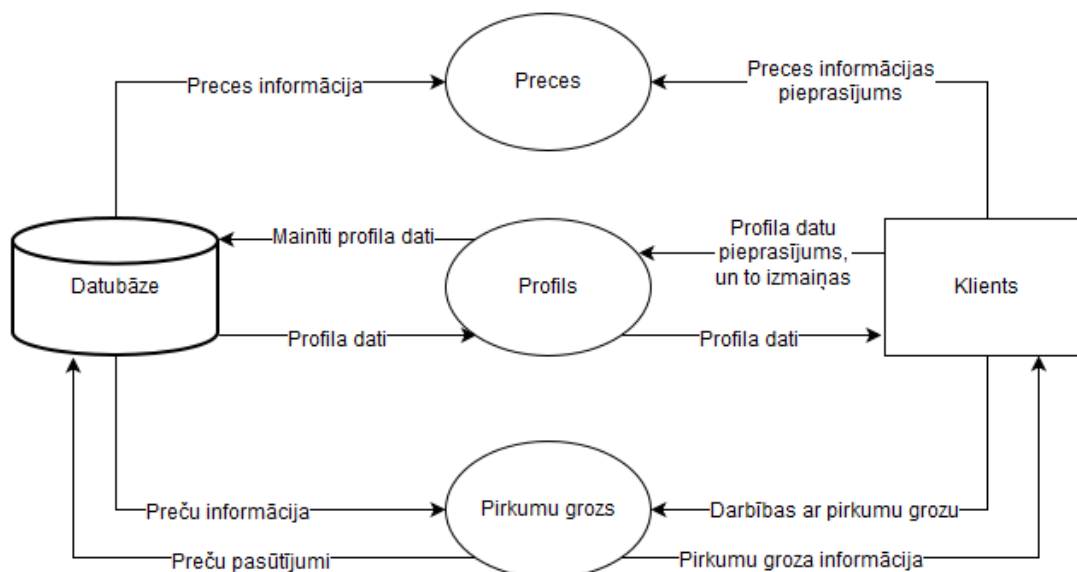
Preces informācija

Preces

Preces informācijas pieprasījums

Mainīti profila dati

Profila datu pieprasījums, un to izmaiņas

Datubāze

Profils

Klients

Profila dati

Profila dati

Preču informācija

Pirkumu grozs

Darbības ar pirkumu grozu

Preču pasūtījumi

Pirkumu groza informācija